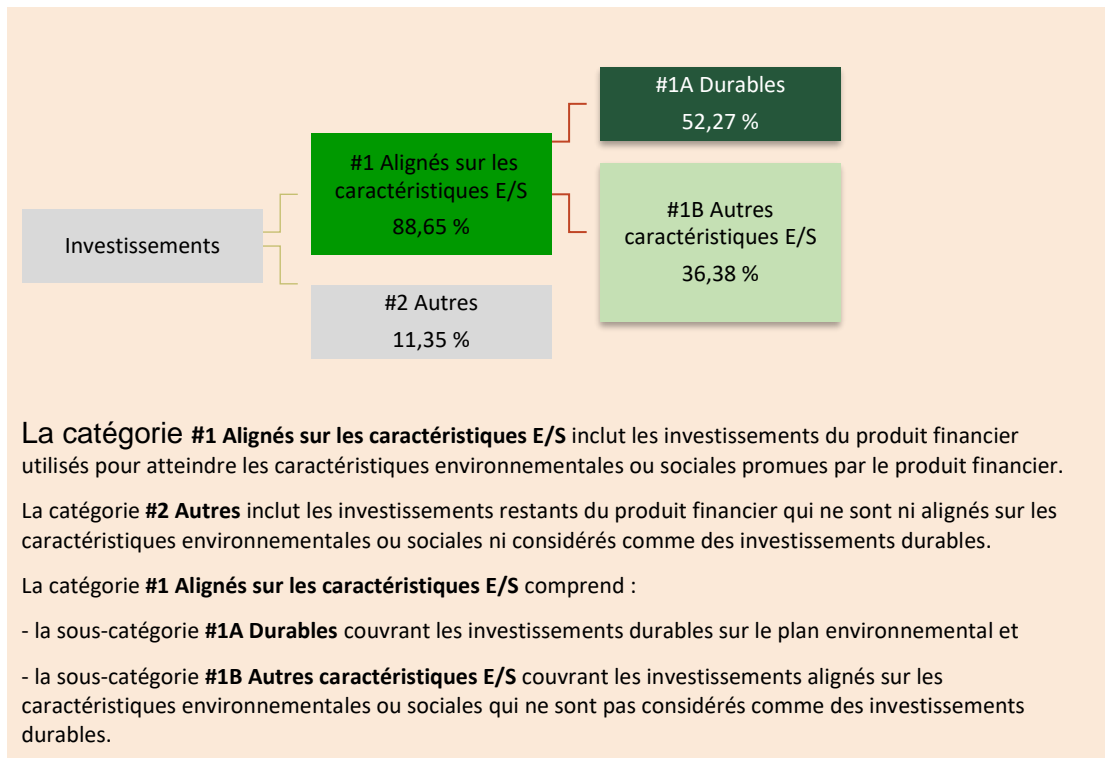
#1A Durables
52,27 %

#1 Alignés sur les caractéristiques E/S
88,65 %

#1B Autres caractéristiques E/S
36,38 %

Investissements

#2 Autres
11,35 %

La catégorie **#1 Alignés sur les caractéristiques E/S** inclut les investissements du produit financier utilisés pour atteindre les caractéristiques environnementales ou sociales promues par le produit financier.

La catégorie **#2 Autres** inclut les investissements restants du produit financier qui ne sont ni alignés sur les caractéristiques environnementales ou sociales ni considérés comme des investissements durables.

La catégorie **#1 Alignés sur les caractéristiques E/S** comprend :

- la sous-catégorie **#1A Durables** couvrant les investissements durables sur le plan environnemental et

- la sous-catégorie **#1B Autres caractéristiques E/S** couvrant les investissements alignés sur les caractéristiques environnementales ou sociales qui ne sont pas considérés comme des investissements durables.